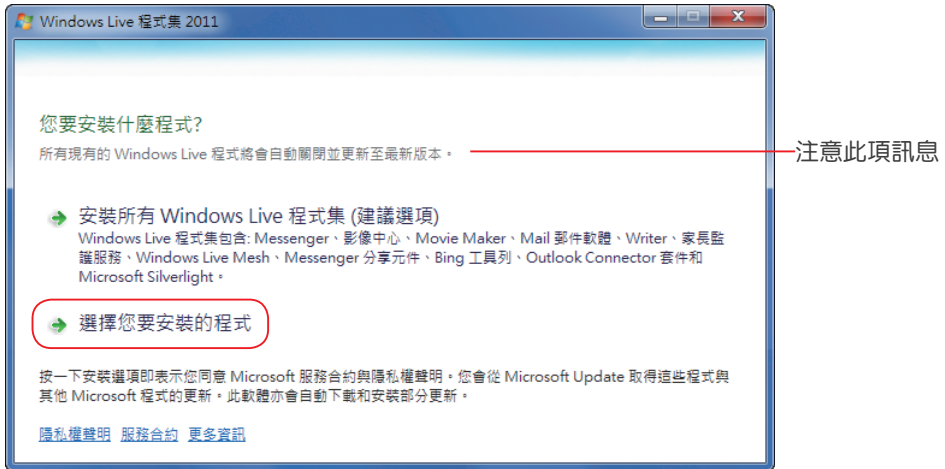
Windows Live 程式集 2011

您要安裝什麼程式?

所有現有的 Windows Live 程式將會自動關閉並更新至最新版本。

注意此項訊息

安裝所有 Windows Live 程式集 (建議選項)

Windows Live 程式集包含: Messenger、影像中心、Movie Maker、Mail 郵件軟體、Writer、家長監護服務、Windows Live Mesh、Messenger 分享元件、Bing 工具列、Outlook Connector 套件和 Microsoft Silverlight。

選擇您要安裝的程式

按一下安裝選項即表示您同意 Microsoft 服務合約與隱私權聲明。您會從 Microsoft Update 取得這些程式與其他 Microsoft 程式的更新。此軟體亦會自動下載和安裝部分更新。

隱私權聲明 服務合約 更多資訊